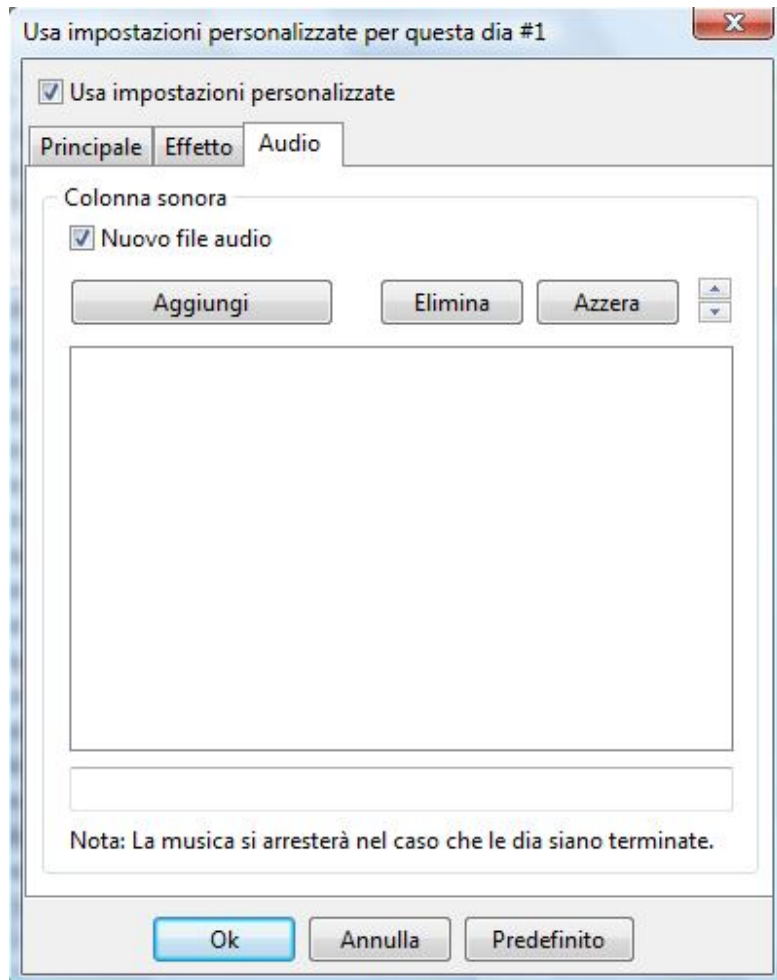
Usa impostazioni personalizzate per questa dia #1

Usa impostazioni personalizzate

Principale | Effetto | Audio

Colonna sonora

Nuovo file audio

Aggiungi | Elimina | Azzera

Nota: La musica si arresterà nel caso che le dia siano terminate.

Ok | Annulla | Predefinito